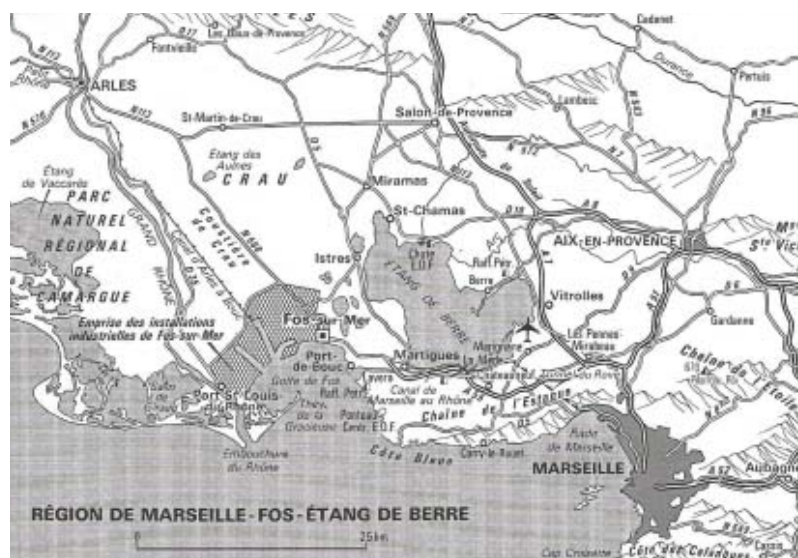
Cadenet
Fontvieille
Les Baux-de-Provence
ARLES
Durance
Pertuis
Salon-de-Provence
Lambesc
St-Martin-de-Crau
Étang des Aulnes
CRAU
Miramas
Étang de Vaccarès
PARC NATUREL RÉGIONAL DE CAMARGUE
GRAND RHÔNE
Coussoure de Crau
St-Chamas
Centrale EDF
AIX-EN-PROVENCE
Raff. Pétr.
Berre
ÉTANG DE BERRE
Vitrolles
Istres
Emprise des installations industrielles de Fos-sur-Mer
Fos-sur-Mer
Port-de-Bouc
Martigues
La Mède
Marignane
Les Pennes-Mirabeau
Gardanne
Chaîne de l'Étoile
Golfe de Fos
Raff. Pétr.
Port St Louis du Rhône
Lavera
Canal de Marseille au Rhône
Tunnel du Rove
Chaîne de l'Estaque
Étang de la Gracieuse
Ponteau Centr. EDF
Embouchure du Rhône
Carry-le-Rouet
Côte Bleue
Rade de Marseille
MARSEILLE
Aubagne
Cap Croisette
Côte des Calanques
Cassis
RÉGION DE MARSEILLE-FOS-ÉTANG DE BERRE
0
25 km